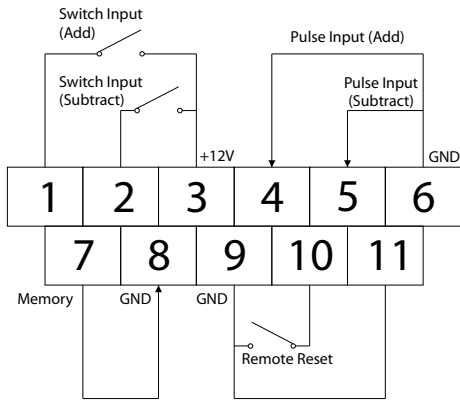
Switch Input (Add)

Pulse Input (Add)

Switch Input (Subtract)

Pulse Input (Subtract)

+12V

GND

| 1 | 2 | 3 | 4 | 5 | 6 |
|---|---|---|---|---|---|

| 7 | 8 | 9 | 10 | 11 |
|---|---|---|---|---|

Memory

GND

GND

Remote Reset